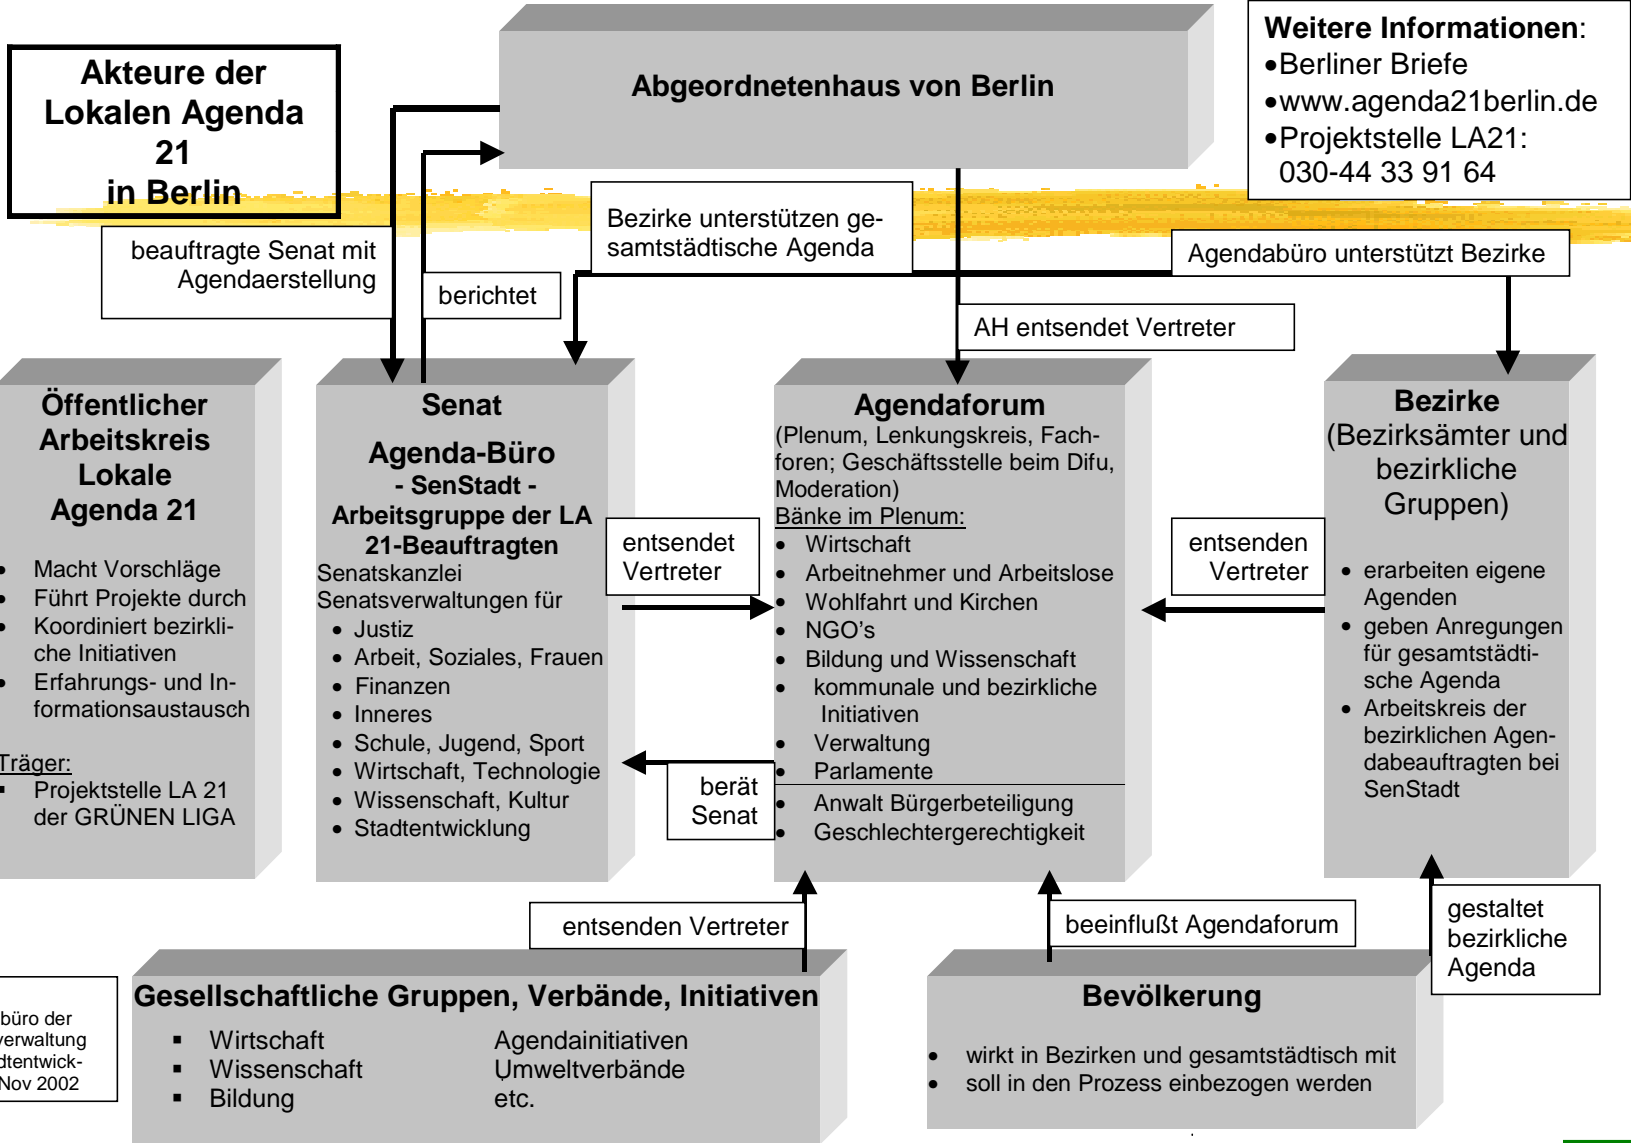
Akteure der Lokalen Agenda 21 in Berlin

Abgeordnetenhaus von Berlin

Weitere Informationen:
•Berliner Briefe
•www.agenda21berlin.de
•Projektstelle LA21: 030-44 33 91 64

beauftragte Senat mit Agendaerstellung

berichtet

Bezirke unterstützen gesamtstädtische Agenda

Agendabüro unterstützt Bezirke

AH entsendet Vertreter

Öffentlicher Arbeitskreis Lokale Agenda 21

- Macht Vorschläge
- Führt Projekte durch
- Koordiniert bezirkliche Initiativen
- Erfahrungs- und Informationsaustausch

Träger:
- Projektstelle LA 21 der GRÜNEN LIGA

Senat

Agenda-Büro
- SenStadt -
Arbeitsgruppe der LA 21-Beauftragten
Senatskanzlei
Senatsverwaltungen für
- Justiz
- Arbeit, Soziales, Frauen
- Finanzen
- Inneres
- Schule, Jugend, Sport
- Wirtschaft, Technologie
- Wissenschaft, Kultur
- Stadtentwicklung

entsendet Vertreter

berät Senat

Agendaforum
(Plenum, Lenkungskreis, Fachforen; Geschäftsstelle beim Difu, Moderation)
Bänke im Plenum:
- Wirtschaft
- Arbeitnehmer und Arbeitslose
- Wohlfahrt und Kirchen
- NGO's
- Bildung und Wissenschaft
- kommunale und bezirkliche Initiativen
- Verwaltung
- Parlamente
- Anwalt Bürgerbeteiligung
- Geschlechtergerechtigkeit

entsenden Vertreter

Bezirke
(Bezirksämter und bezirkliche Gruppen)
- erarbeiten eigene Agenden
- geben Anregungen für gesamtstädtische Agenda
- Arbeitskreis der bezirklichen Agendabeauftragten bei SenStadt

entsenden Vertreter

beeinflußt Agendaforum

gestaltet bezirkliche Agenda

büro der verwaltung dtentwick- Nov 2002

Gesellschaftliche Gruppen, Verbände, Initiativen
- Wirtschaft
- Wissenschaft
- Bildung

Agendainitiativen
Umweltverbände
etc.

Bevölkerung
- wirkt in Bezirken und gesamtstädtisch mit
- soll in den Prozess einbezogen werden